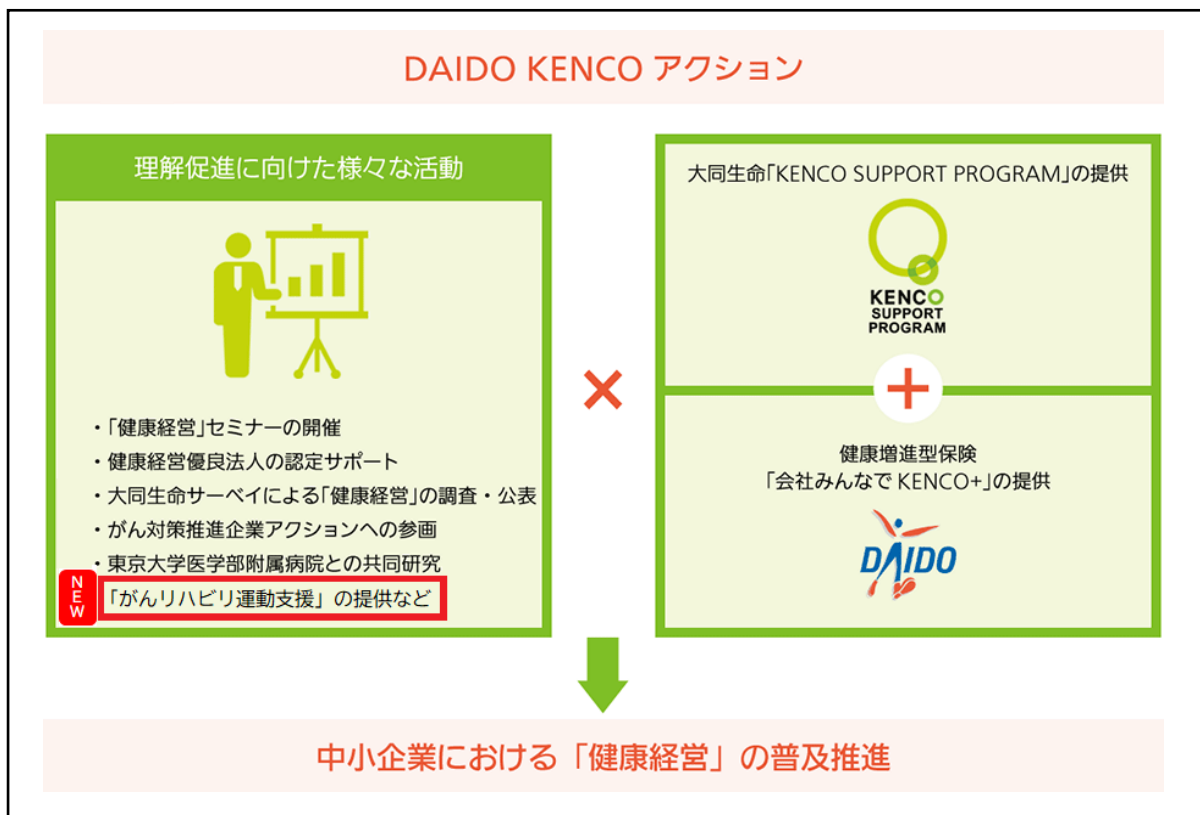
DAIDO KENCO アクション

理解促進に向けた様々な活動

・「健康経営」セミナーの開催
・健康経営優良法人の認定サポート
・大同生命サーベイによる「健康経営」の調査・公表
・がん対策推進企業アクションへの参画
・東京大学医学部附属病院との共同研究
NEW 「がんリハビリ運動支援」の提供など

×

大同生命「KENCO SUPPORT PROGRAM」の提供

KENCO SUPPORT PROGRAM

+

健康増進型保険
「会社みんなで KENCO+」の提供

DAIDO

中小企業における「健康経営」の普及推進